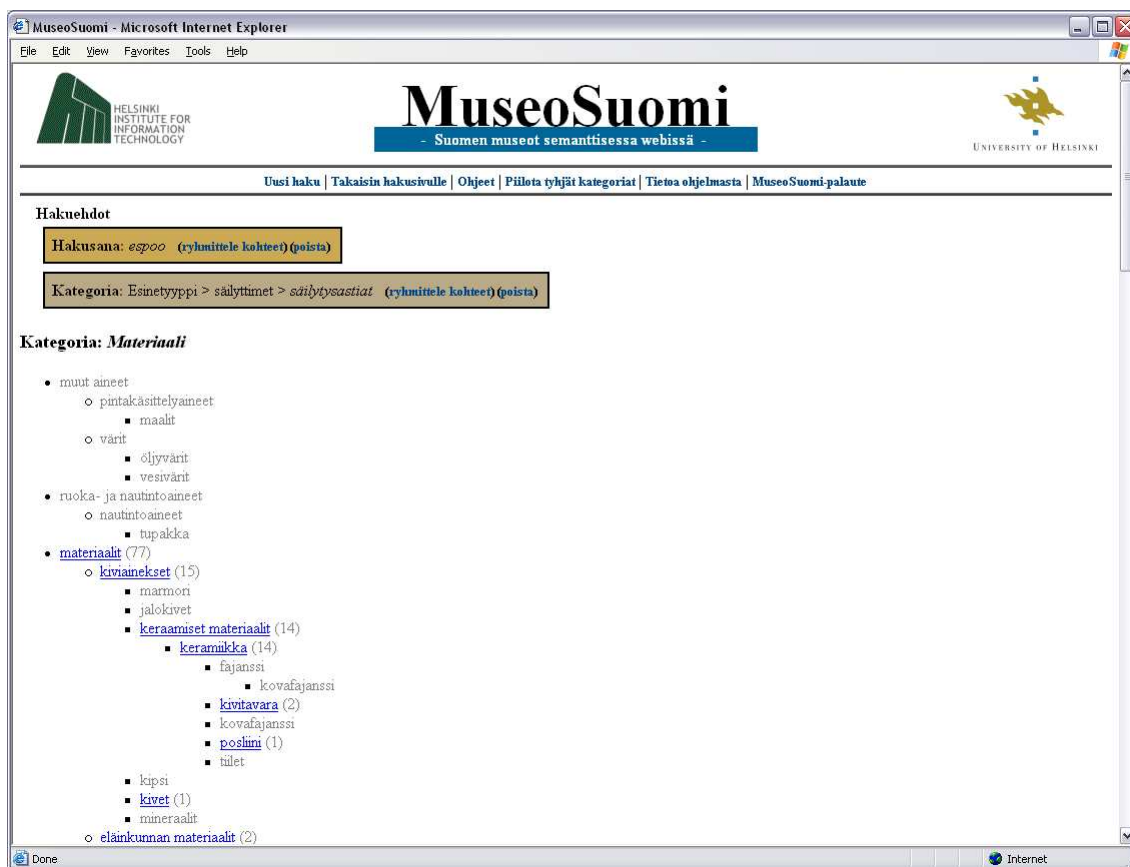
MuseoSuomi - Microsoft Internet Explorer

File Edit View Favorites Tools Help

HELSINKI INSTITUTE FOR INFORMATION TECHNOLOGY

MuseoSuomi
- Suomen museot semanttisessa webissä -

UNIVERSITY OF HELSINKI

Uusi haku | Takaisin hakusivulle | Ohjeet | Piilota tyhjät kategoriat | Tietoa ohjelmasta | MuseoSuomi-palaute

Hakuehdot

Hakusana: *espoo* (ryhmittele kohteet) (poista)

Kategoria: Esinetyyppi > säilyttimet > *säilytysastiat* (ryhmittele kohteet) (poista)

Kategoria: *Materiaali*

- muut aineet
  - pintakäsittelyaineet
    - maalit
  - värit
    - öljyvärit
    - vesivärit
- ruoka- ja nautintoaineet
  - nautintoaineet
    - tupakka
- materiaalit (77)
  - kiviainekset (15)
    - marmori
    - jalokivet
    - keraamiset materiaalit (14)
      - keramiikka (14)
        - fajanssi
          - kovafajanssi
        - kivitavara (2)
        - kovafajanssi
        - posliini (1)
        - tiilet
    - kipsi
    - kivet (1)
    - mineraalit
  - eläinkunnan materiaalit (2)

Done

Internet